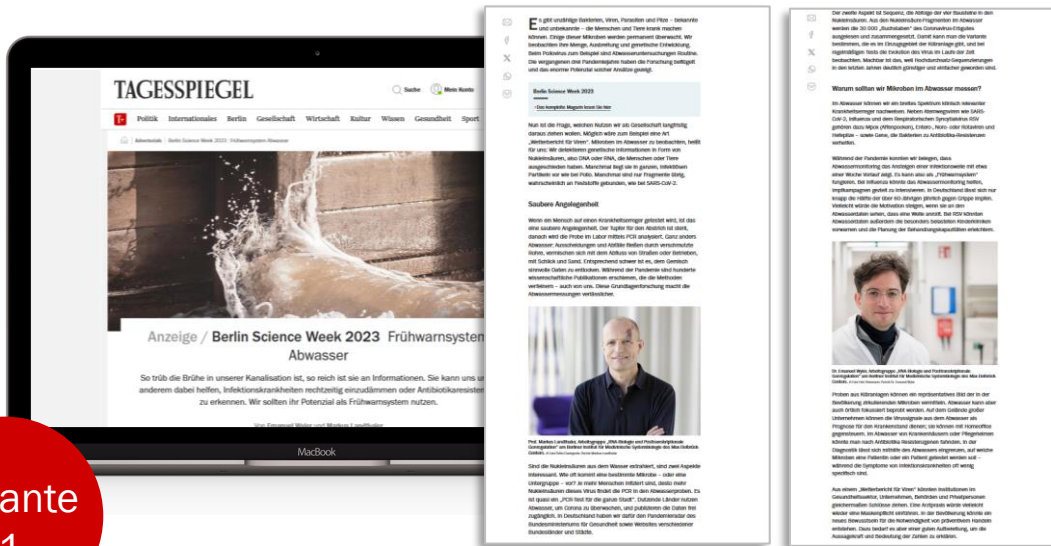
TAGESSPIEGEL

Suche Mein Konto

Politik Internationales Berlin Gesellschaft Wirtschaft Kultur Wissen Gesundheit Sport

Advertorial | Berlin Science Week 2023 Frühwarnsystem Abwasser

Anzeige / Berlin Science Week 2023 Frühwarnsystem Abwasser

So trüb die Brühe in unserer Kanalisation ist, so reich ist sie an Informationen. Sie kann uns unter anderem dabei helfen, Infektionskrankheiten rechtzeitig einzudämmen oder Antibiotikaresistenzen zu erkennen. Wir sollten ihr Potenzial als Frühwarnsystem nutzen.

MacBook

Es gibt unzählige Bakterien, Viren, Parasiten und Pilze – bekannte und unbekannte – die Menschen und Tiere krank machen können. Einige dieser Mikroben werden permanent überwacht. Wir beobachten ihre Menge, Ausbreitung und genetische Entwicklung. Beim Poliovirus zum Beispiel sind Abwasseruntersuchungen Routine. Die vergangenen drei Pandemiejahre haben die Forschung beflügelt und das enorme Potenzial solcher Analyse gezeigt.

Berlin Science Week 2023

Das komplette Magazin lesen Sie hier

Saubere Angelegenheit

Warum sollten wir Mikroben im Abwasser messen?

ante
1